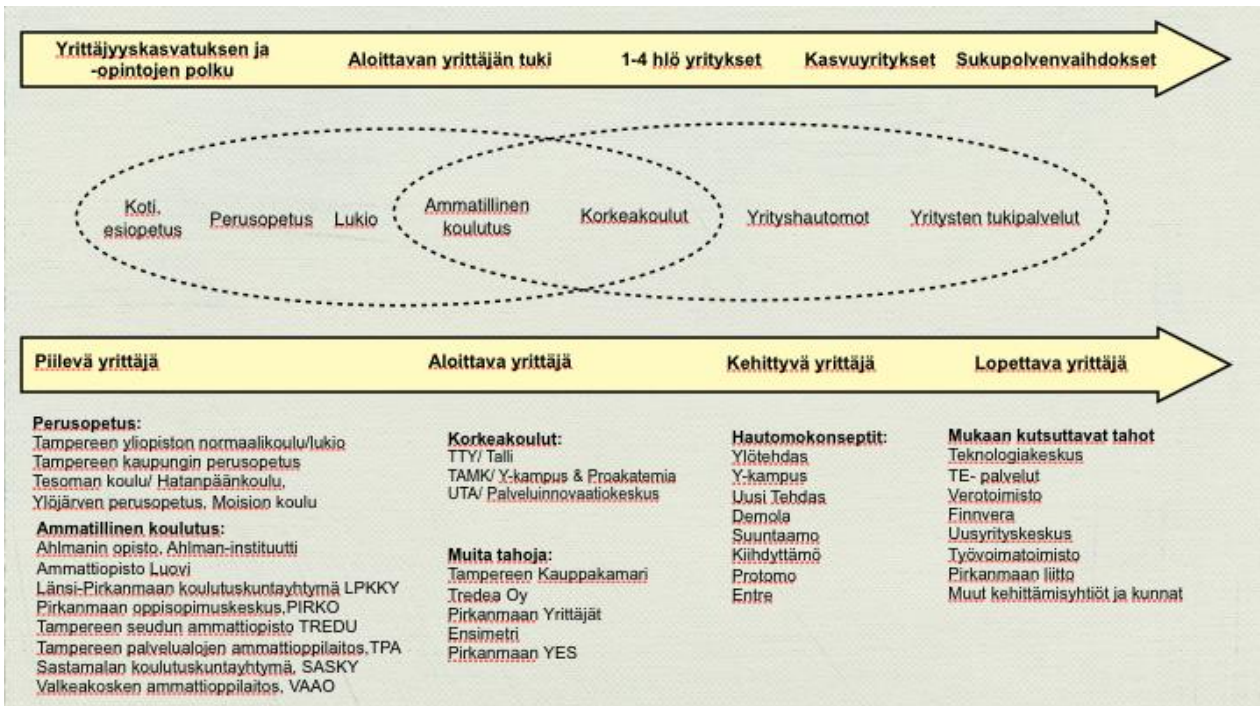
Yrittäjyyskasvatuksen ja -opintojen polku

Aloittavan yrittäjän tuki

1-4 hlö yritykset

Kasvuyritykset

Sukupolvenvaihdokset

Koti, esiopetus

Perusopetus

Lukio

Ammatillinen koulutus

Korkeakoulut

Yrityshautomot

Yritysten tukipalvelut

Piilevä yrittäjä

Aloittava yrittäjä

Kehittyvä yrittäjä

Lopettava yrittäjä

Perusopetus:
Tampereen yliopiston normaalikoulu/lukio
Tampereen kaupungin perusopetus
Tesoman koulu/ Hatanpäänkoulu,
Ylöjärven perusopetus, Moision koulu

Ammatillinen koulutus:
Ahlmanin opisto, Ahlman-instituutti
Ammattiopisto Luovi
Länsi-Pirkanmaan koulutuskuntayhtymä LPKKY
Pirkanmaan oppisopimuskeskus,PIRKO
Tampereen seudun ammattiopisto TREDU
Tampereen palvelualojen ammattioppilaitos,TPA
Sastamalan koulutuskuntayhtymä, SASKY
Valkeakosken ammattioppilaitos, VAAO

Korkeakoulut:
TTY/ Talli
TAMK/ Y-kampus & Proakatemia
UTA/ Palveluinnovaatiokeskus

Muita tahoja:
Tampereen Kauppakamari
Tredea Oy
Pirkanmaan Yrittäjät
Ensimetri
Pirkanmaan YES

Hautomokonseptit:
Ylötehdas
Y-kampus
Uusi Tehdas
Demola
Suuntaamo
Kiihdyttämö
Protomo
Entre

Mukaan kutsuttavat tahot
Teknologiakeskus
TE- palvelut
Verotoimisto
Finnvera
Uusyrityskeskus
Työvoimatoimisto
Pirkanmaan liitto
Muut kehittämisyhtiöt ja kunnat